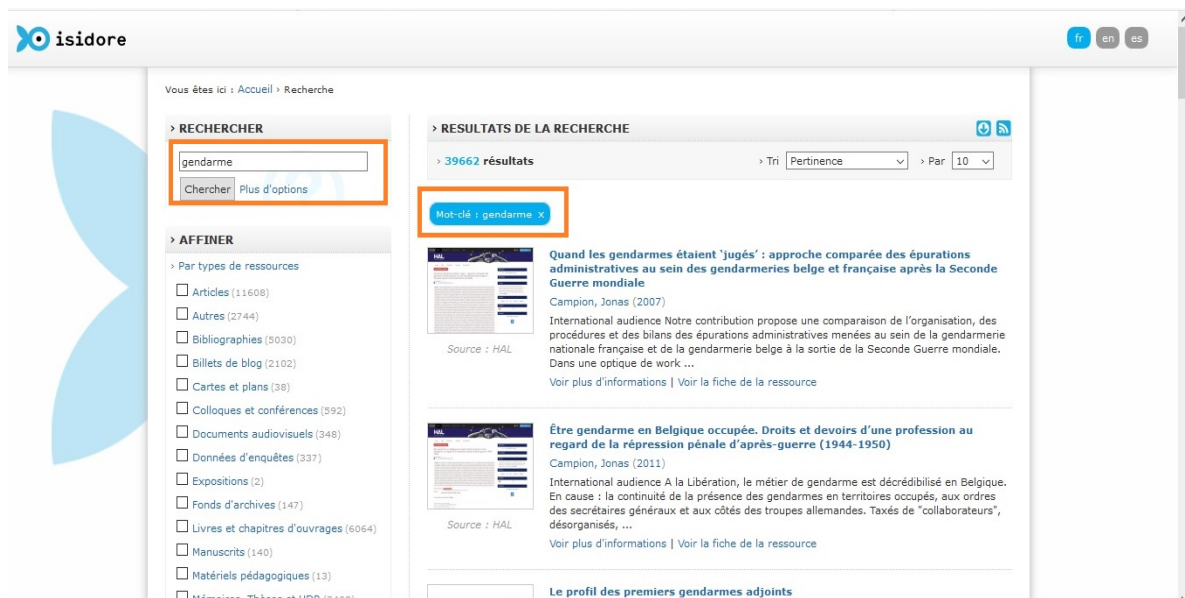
isidore

fr en es

Vous êtes ici : Accueil › Recherche

› RECHERCHER

gendarme

Chercher Plus d'options

› AFFINER

› Par types de ressources

Articles (11608)
Autres (2744)
Bibliographies (5030)
Billets de blog (2102)
Cartes et plans (38)
Colloques et conférences (592)
Documents audiovisuels (348)
Données d'enquêtes (337)
Expositions (2)
Fonds d'archives (147)
Livres et chapitres d'ouvrages (6064)
Manuscrits (140)
Matériels pédagogiques (13)
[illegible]

› RESULTATS DE LA RECHERCHE

› 39662 résultats

› Tri Pertinence › Par 10

Mot-clé : gendarme x

Quand les gendarmes étaient 'jugés' : approche comparée des épurations administratives au sein des gendarmeries belge et française après la Seconde Guerre mondiale

Campion, Jonas (2007)

International audience Notre contribution propose une comparaison de l'organisation, des procédures et des bilans des épurations administratives menées au sein de la gendarmerie nationale française et de la gendarmerie belge à la sortie de la Seconde Guerre mondiale. Dans une optique de work ...

Voir plus d'informations | Voir la fiche de la ressource

Source : HAL

Être gendarme en Belgique occupée. Droits et devoirs d'une profession au regard de la répression pénale d'après-guerre (1944-1950)

Campion, Jonas (2011)

International audience A la Libération, le métier de gendarme est décrédibilisé en Belgique. En cause : la continuité de la présence des gendarmes en territoires occupés, aux ordres des secrétaires généraux et aux côtés des troupes allemandes. Taxés de "collaborateurs", désorganisés, ...

Voir plus d'informations | Voir la fiche de la ressource

Source : HAL

Le profil des premiers gendarmes adjoints